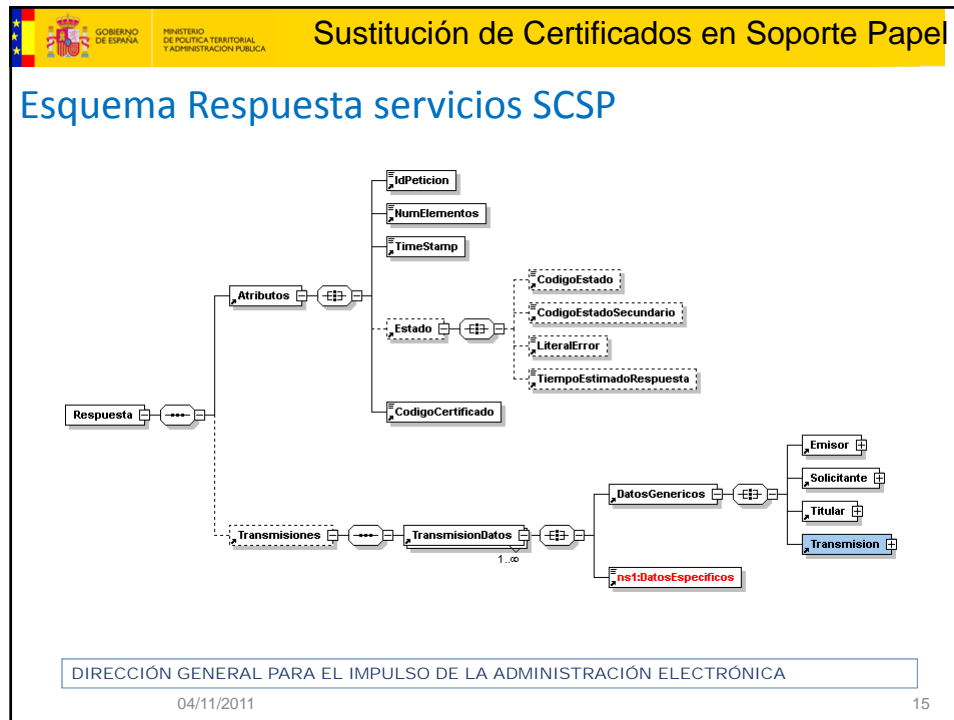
GOBIERNO DE ESPAÑA

MINISTERIO DE POLÍTICA TERRITORIAL Y ADMINISTRACIÓN PÚBLICA

Sustitución de Certificados en Soporte Papel

Esquema Respuesta servicios SCSP

Respuesta

Atributos

IdPeticion

NumElementos

TimeStamp

Estado

CodigoEstado

CodigoEstadoSecundario

LiteralError

TiempoEstimadoRespuesta

CodigoCertificado

Transmisiones

TransmisionDatos

1..∞

DatosGenericos

Emisor

Solicitante

Titular

Transmision

ns1:DatosEspecificos

DIRECCIÓN GENERAL PARA EL IMPULSO DE LA ADMINISTRACIÓN ELECTRÓNICA

04/11/2011

15